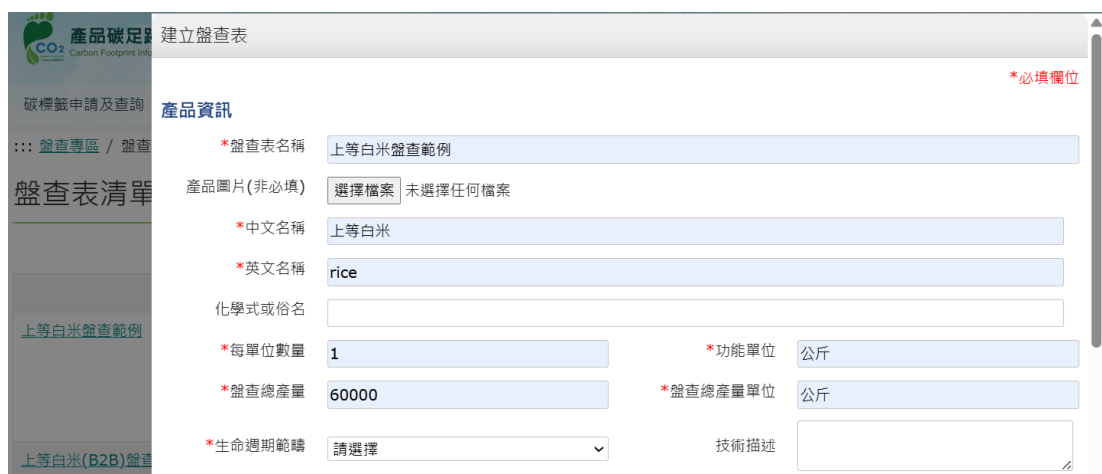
$CO_2$ 產品碳足跡
Carbon Footprint Info

碳標籤申請及查詢

::: 盤查專區 / 盤查

盤查表清單

上等白米盤查範例

上等白米(B2B)盤查

建立盤查表

*必填欄位

產品資訊

*盤查表名稱 上等白米盤查範例

產品圖片(非必填) 選擇檔案 未選擇任何檔案

*中文名稱 上等白米

*英文名稱 rice

化學式或俗名

*每單位數量 1

*功能單位 公斤

*盤查總產量 60000

*盤查總產量單位 公斤

*生命週期範疇 請選擇

技術描述